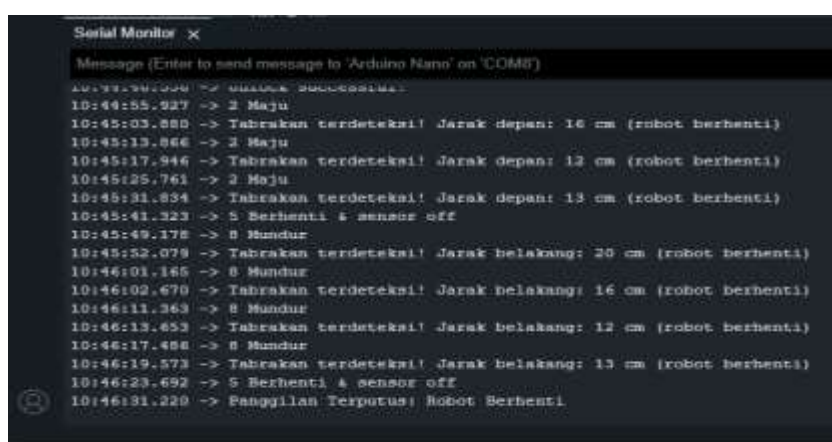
Serial Monitor ×

Message (Enter to send message to 'Arduino Nano' on 'COM8')

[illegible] -> Unlock Successful!
10:44:55.927 -> 2 Maju
10:45:03.880 -> Tabrakan terdeteksi! Jarak depan: 16 cm (robot berhenti)
10:45:13.866 -> 2 Maju
10:45:17.946 -> Tabrakan terdeteksi! Jarak depan: 12 cm (robot berhenti)
10:45:25.761 -> 2 Maju
10:45:31.834 -> Tabrakan terdeteksi! Jarak depan: 13 cm (robot berhenti)
10:45:41.323 -> 5 Berhenti & sensor off
10:45:49.178 -> 8 Mundur
10:45:52.079 -> Tabrakan terdeteksi! Jarak belakang: 20 cm (robot berhenti)
10:46:01.165 -> 8 Mundur
10:46:02.670 -> Tabrakan terdeteksi! Jarak belakang: 16 cm (robot berhenti)
10:46:11.363 -> 8 Mundur
10:46:13.653 -> Tabrakan terdeteksi! Jarak belakang: 12 cm (robot berhenti)
10:46:17.486 -> 8 Mundur
10:46:19.573 -> Tabrakan terdeteksi! Jarak belakang: 13 cm (robot berhenti)
10:46:23.692 -> 5 Berhenti & sensor off
10:46:31.220 -> Panggilan Terputus: Robot Berhenti